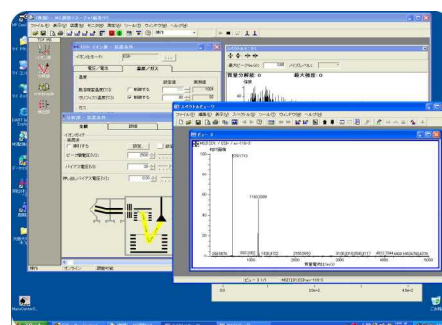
ファイル(F) 表示(V) 設定(S) ツール(T) ウィンドウ(W) ヘルプ(H)

イオン化モード ESI

電圧・電流

温度

脱溶媒室温度(℃)

ゲート温度(℃)

設定値

実測値

制御する

制御する

イオンガイド

ピーク電圧(V)

バイアス電圧(V)

背景分解能: 0

最大強度: 0

スペクトルチェック

ファイル(F) 編集(E) 表示(V) スペクトル(S) ツール(T) ウィンドウ(W) ヘルプ(H)

チェック

1185.1

1140.2000

1000

2000

3000

4000

オンライン

準備中

MassCenter